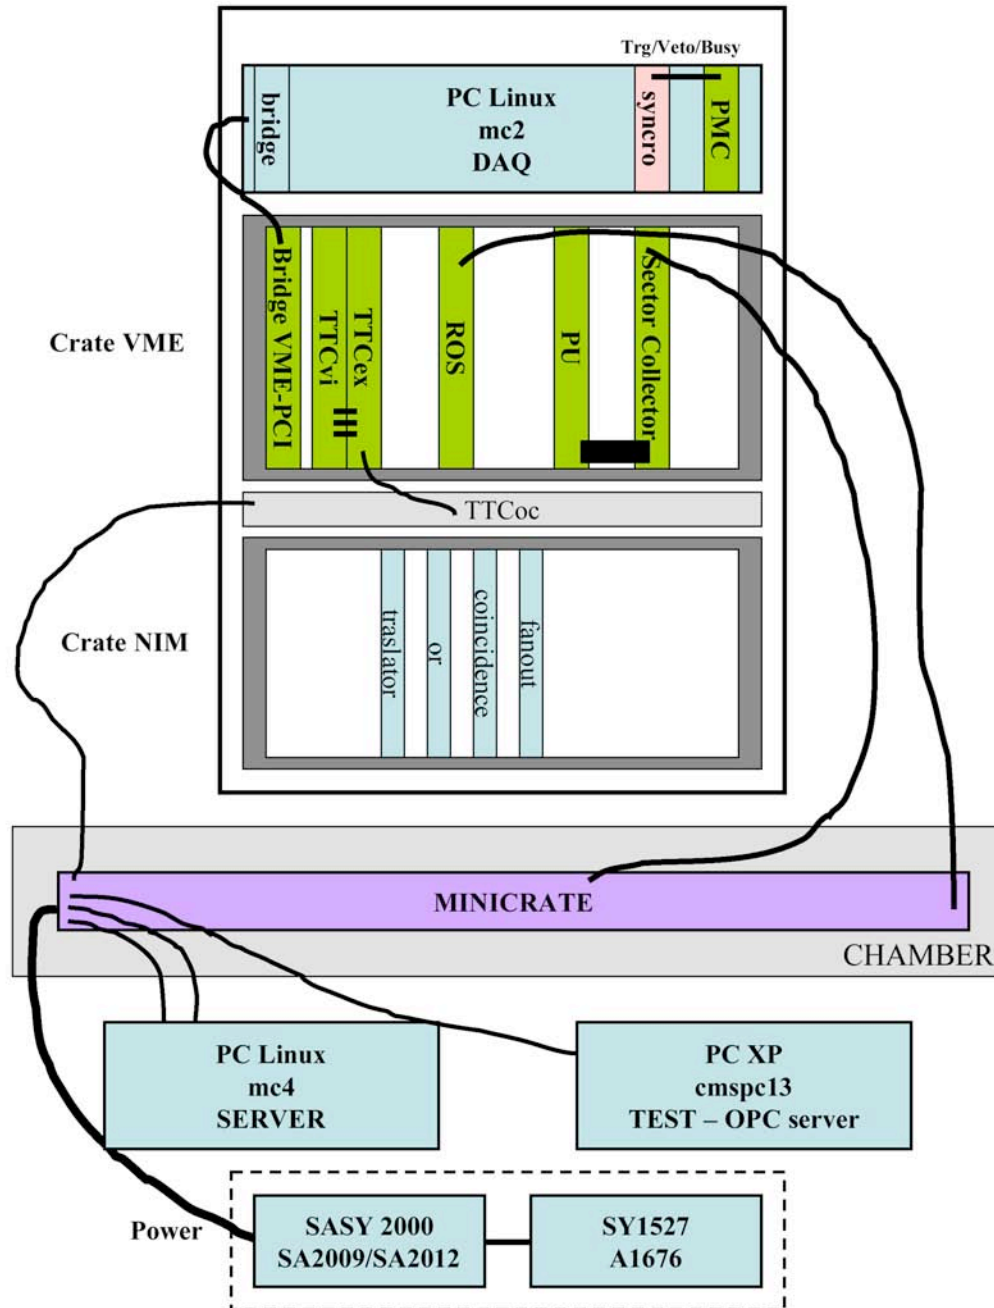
Trg/Veto/Busy

bridge

PC Linux
mc2
DAQ

syncro

PMC

Crate VME

Bridge VME-PCI

TTCvi

TTCex

ROS

PU

Sector Collector

TTCoc

Crate NIM

traslator

or

coincidence

fanout

MINICRATE

CHAMBER

PC Linux
mc4
SERVER

PC XP
cmspc13
TEST – OPC server

Power

SASY 2000
SA2009/SA2012

SY1527
A1676